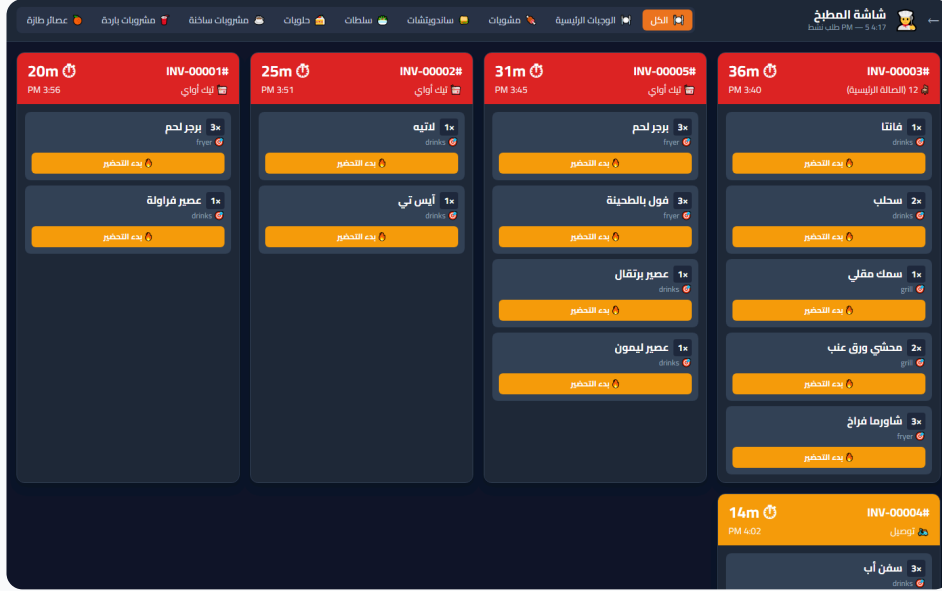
شاشة المطبخ
5 4:17 PM — طلب نشط

الكل | الوجبات الرئيسية | مشويات | ساندويتشات | سلطات | حلويات | مشروبات ساخنة | مشروبات باردة | عصائر طازة

#INV-00003 36m
12 (الصالة الرئيسية)
3:40 PM

1× فانتا
drinks
بدء التحضير

2× سحلب
drinks
بدء التحضير

1× سمك مقلي
grill
بدء التحضير

2× محشي ورق عنب
grill
بدء التحضير

3× شاورما فراخ
fryer
بدء التحضير

#INV-00005 31m
تيك أواي
3:45 PM

3× برجر لحم
fryer
بدء التحضير

3× فول بالطحينة
fryer
بدء التحضير

1× عصير برتقال
drinks
بدء التحضير

1× عصير ليمون
drinks
بدء التحضير

#INV-00002 25m
تيك أواي
3:51 PM

1× لاتيه
drinks
بدء التحضير

1× آيس تي
drinks
بدء التحضير

#INV-00001 20m
تيك أواي
3:56 PM

3× برجر لحم
fryer
بدء التحضير

1× عصير فراولة
drinks
بدء التحضير

#INV-00004 14m
توصيل
4:02 PM

3× سفن أب
drinks